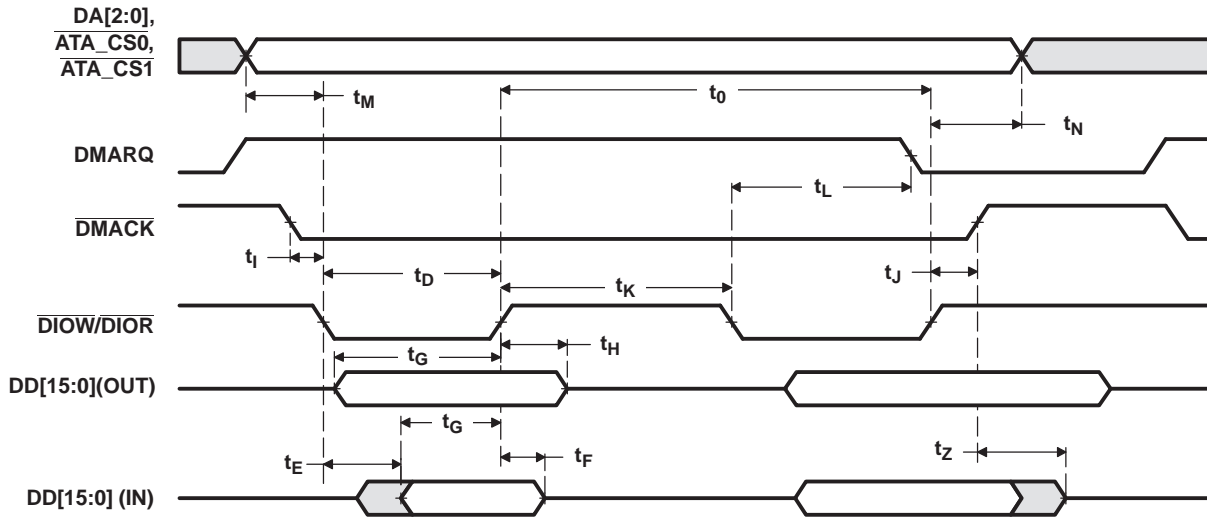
DA[2:0], $\overline{\text{ATA\_CS0}}$, $\overline{\text{ATA\_CS1}}$

$t_M$

$t_0$

$t_N$

DMARQ

$t_L$

$\overline{\text{DMACK}}$

$t_I$

$t_D$

$t_K$

$t_J$

$\overline{\text{DIOW}}$/$\overline{\text{DIOR}}$

$t_G$

$t_H$

DD[15:0](OUT)

$t_G$

$t_E$

$t_F$

$t_Z$

DD[15:0] (IN)